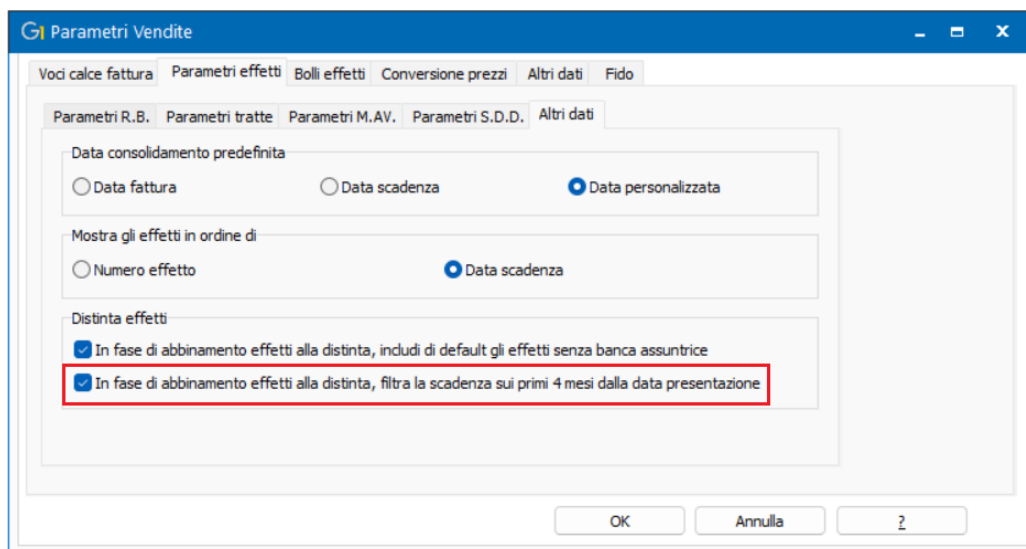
Gi Parametri Vendite

Voci calce fattura | Parametri effetti | Bolli effetti | Conversione prezzi | Altri dati | Fido

Parametri R.B. | Parametri tratte | Parametri M.AV. | Parametri S.D.D. | Altri dati

Data consolidamento predefinita
Data fattura
Data scadenza
Data personalizzata

Mostra gli effetti in ordine di
Numero effetto
Data scadenza

Distinta effetti
In fase di abbinamento effetti alla distinta, includi di default gli effetti senza banca assuntrice
In fase di abbinamento effetti alla distinta, filtra la scadenza sui primi 4 mesi dalla data presentazione

OK
Annulla
?